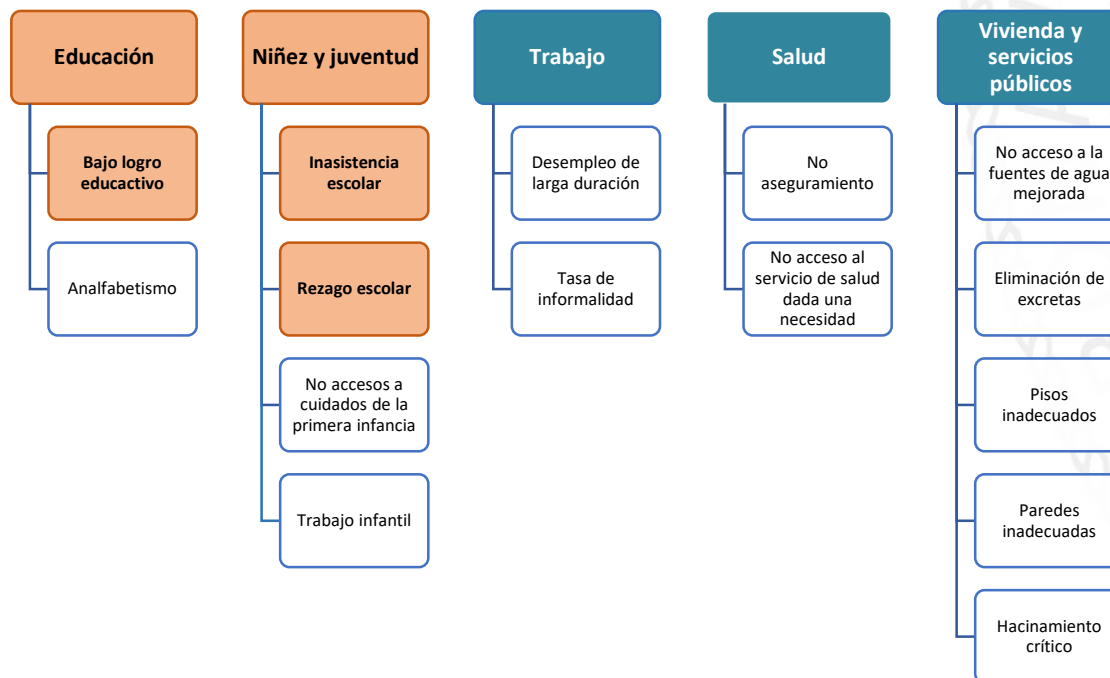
Educación

Bajo logro educactivo

Analfabetismo

Niñez y juventud

Inasistencia escolar

Rezago escolar

No accesos a cuidados de la primera infancia

Trabajo infantil

Trabajo

Desempleo de larga duración

Tasa de informalidad

Salud

No aseguramiento

No acceso al servicio de salud dada una necesidad

Vivienda y servicios públicos

No acceso a la fuentes de agua mejorada

Eliminación de excretas

Pisos inadecuados

Paredes inadecuadas

Hacinamiento crítico